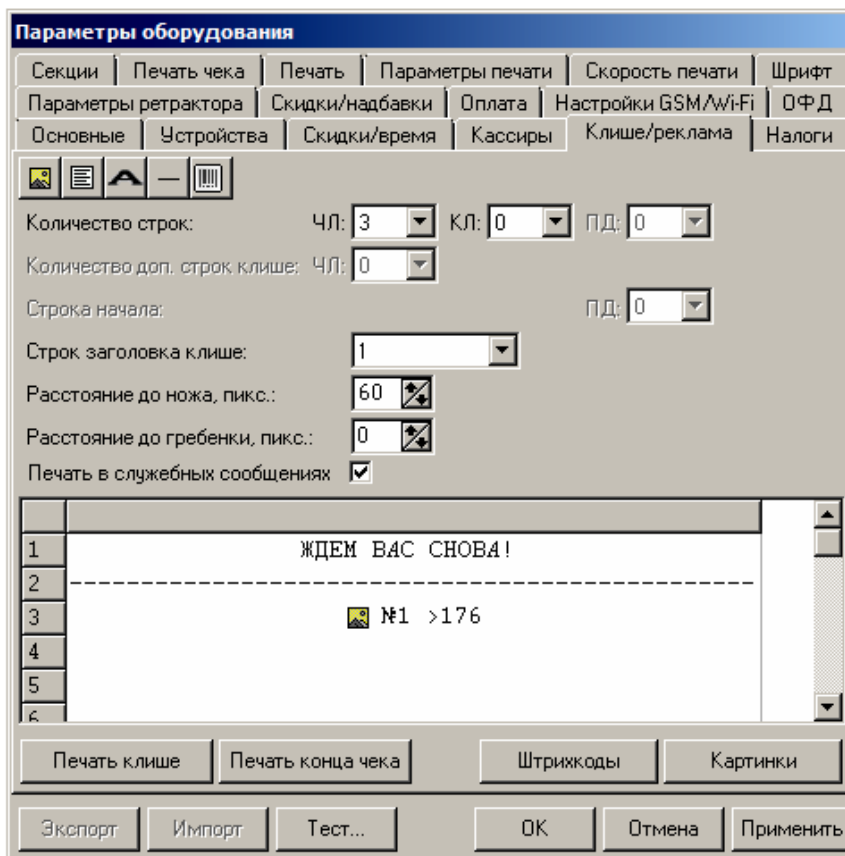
Параметры оборудования

Секции | Печать чека | Печать | Параметры печати | Скорость печати | Шрифт
Параметры ретрактора | Скидки/надбавки | Оплата | Настройки GSM/Wi-Fi | ОФД
Основные | Устройства | Скидки/время | Кассиры | Клише/реклама | Налоги

Количество строк: ЧЛ: 3 КЛ: 0 ПД: 0

Количество доп. строк клише: ЧЛ: 0

Строка начала: ПД: 0

Строк заголовка клише: 1

Расстояние до ножа, пикс.: 60

Расстояние до гребенки, пикс.: 0

Печать в служебных сообщениях

| | |
|---|---|
| 1 | ЖДЕМ ВАС СНОВА! |
| 2 | ------------------------------------------ |
| 3 | №1 >176 |
| 4 | |
| 5 | |
| 6 | |

Печать клише | Печать конца чека | Штрихкоды | Картинки

Экспорт | Импорт | Тест... | ОК | Отмена | Применить